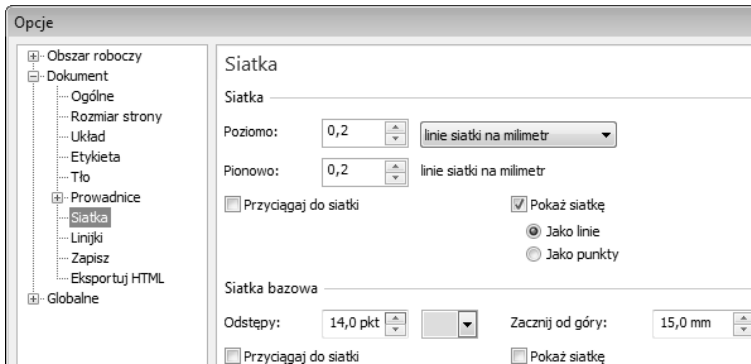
Opcje

Obszar roboczy
Dokument
Ogólne
Rozmiar strony
Układ
Etykieta
Tło
Prowadnice
Siatka
Linijki
Zapisz
Eksportuj HTML
Globalne

Siatka

Siatka

Poziomo: 0,2 linie siatki na milimetr

Pionowo: 0,2 linie siatki na milimetr

Przyciągaj do siatki

Pokaż siatkę

Jako linie

Jako punkty

Siatka bazowa

Odstępy: 14,0 pkt

Zacznij od góry: 15,0 mm

Przyciągaj do siatki

Pokaż siatkę